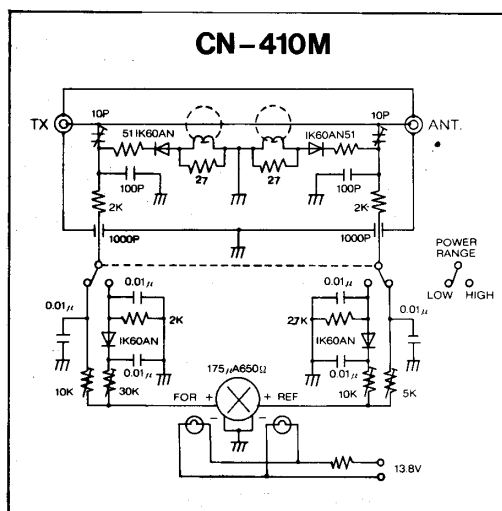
CN-410M

TX

10P

51 IK60AN

IK60AN51

10P

ANT.

27

27

100P

100P

2K

2K

1000P

1000P

POWER RANGE

LOW HIGH

0.01$\mu$

0.01$\mu$

2K

IK60AN

0.01$\mu$

10K

30K

0.01$\mu$

27K

IK60AN

0.01$\mu$

0.01$\mu$

10K

5K

175$\mu$A650$\Omega$

FOR + - + REF

13.8V